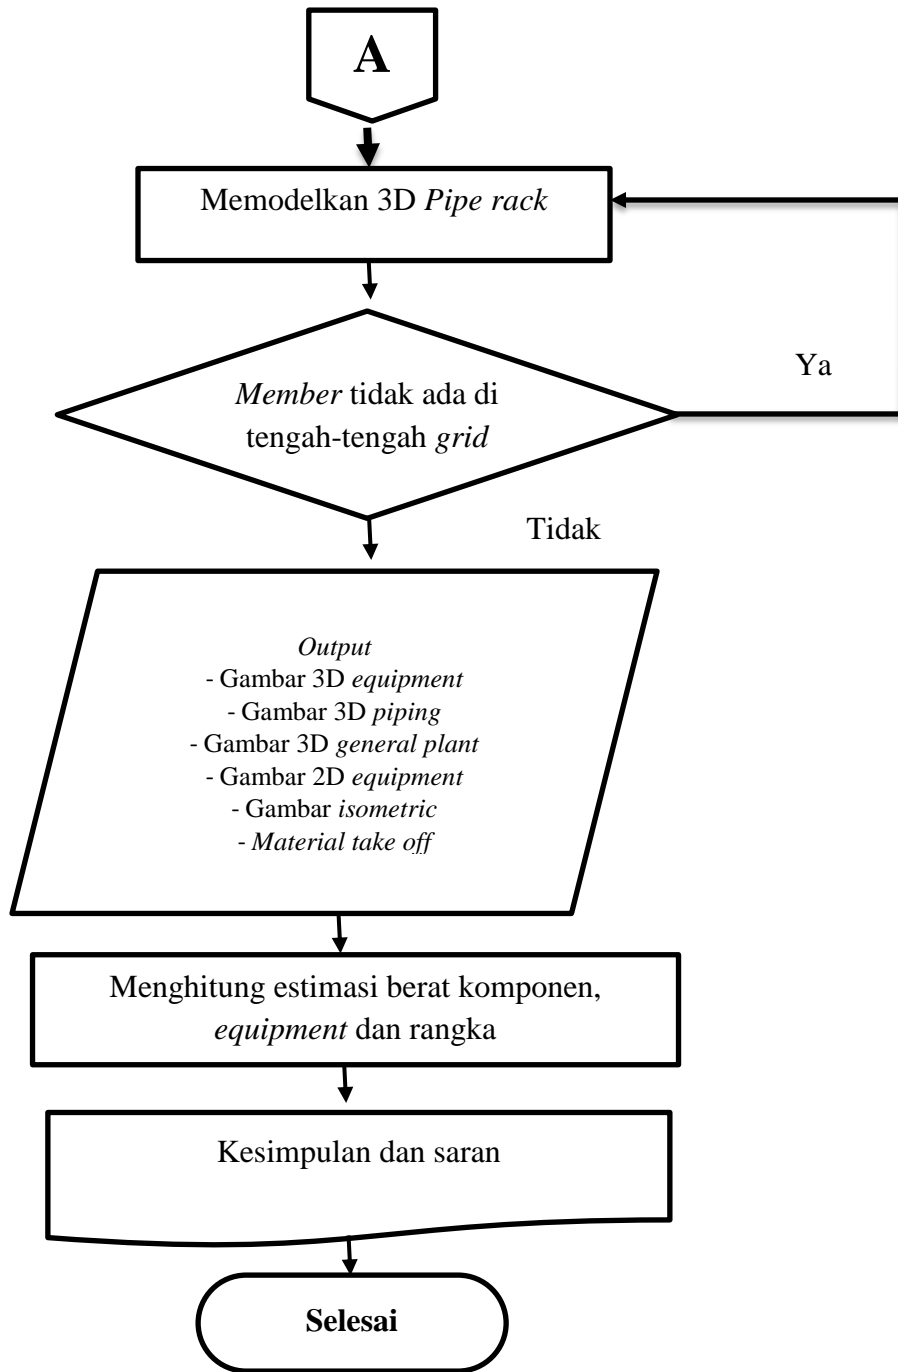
A

Memodelkan 3D Pipe rack

Member tidak ada di tengah-tengah grid

Ya

Tidak

Output
- Gambar 3D equipment
- Gambar 3D piping
- Gambar 3D general plant
- Gambar 2D equipment
- Gambar isometric
- Material take off

Menghitung estimasi berat komponen, equipment dan rangka

Kesimpulan dan saran

Selesai